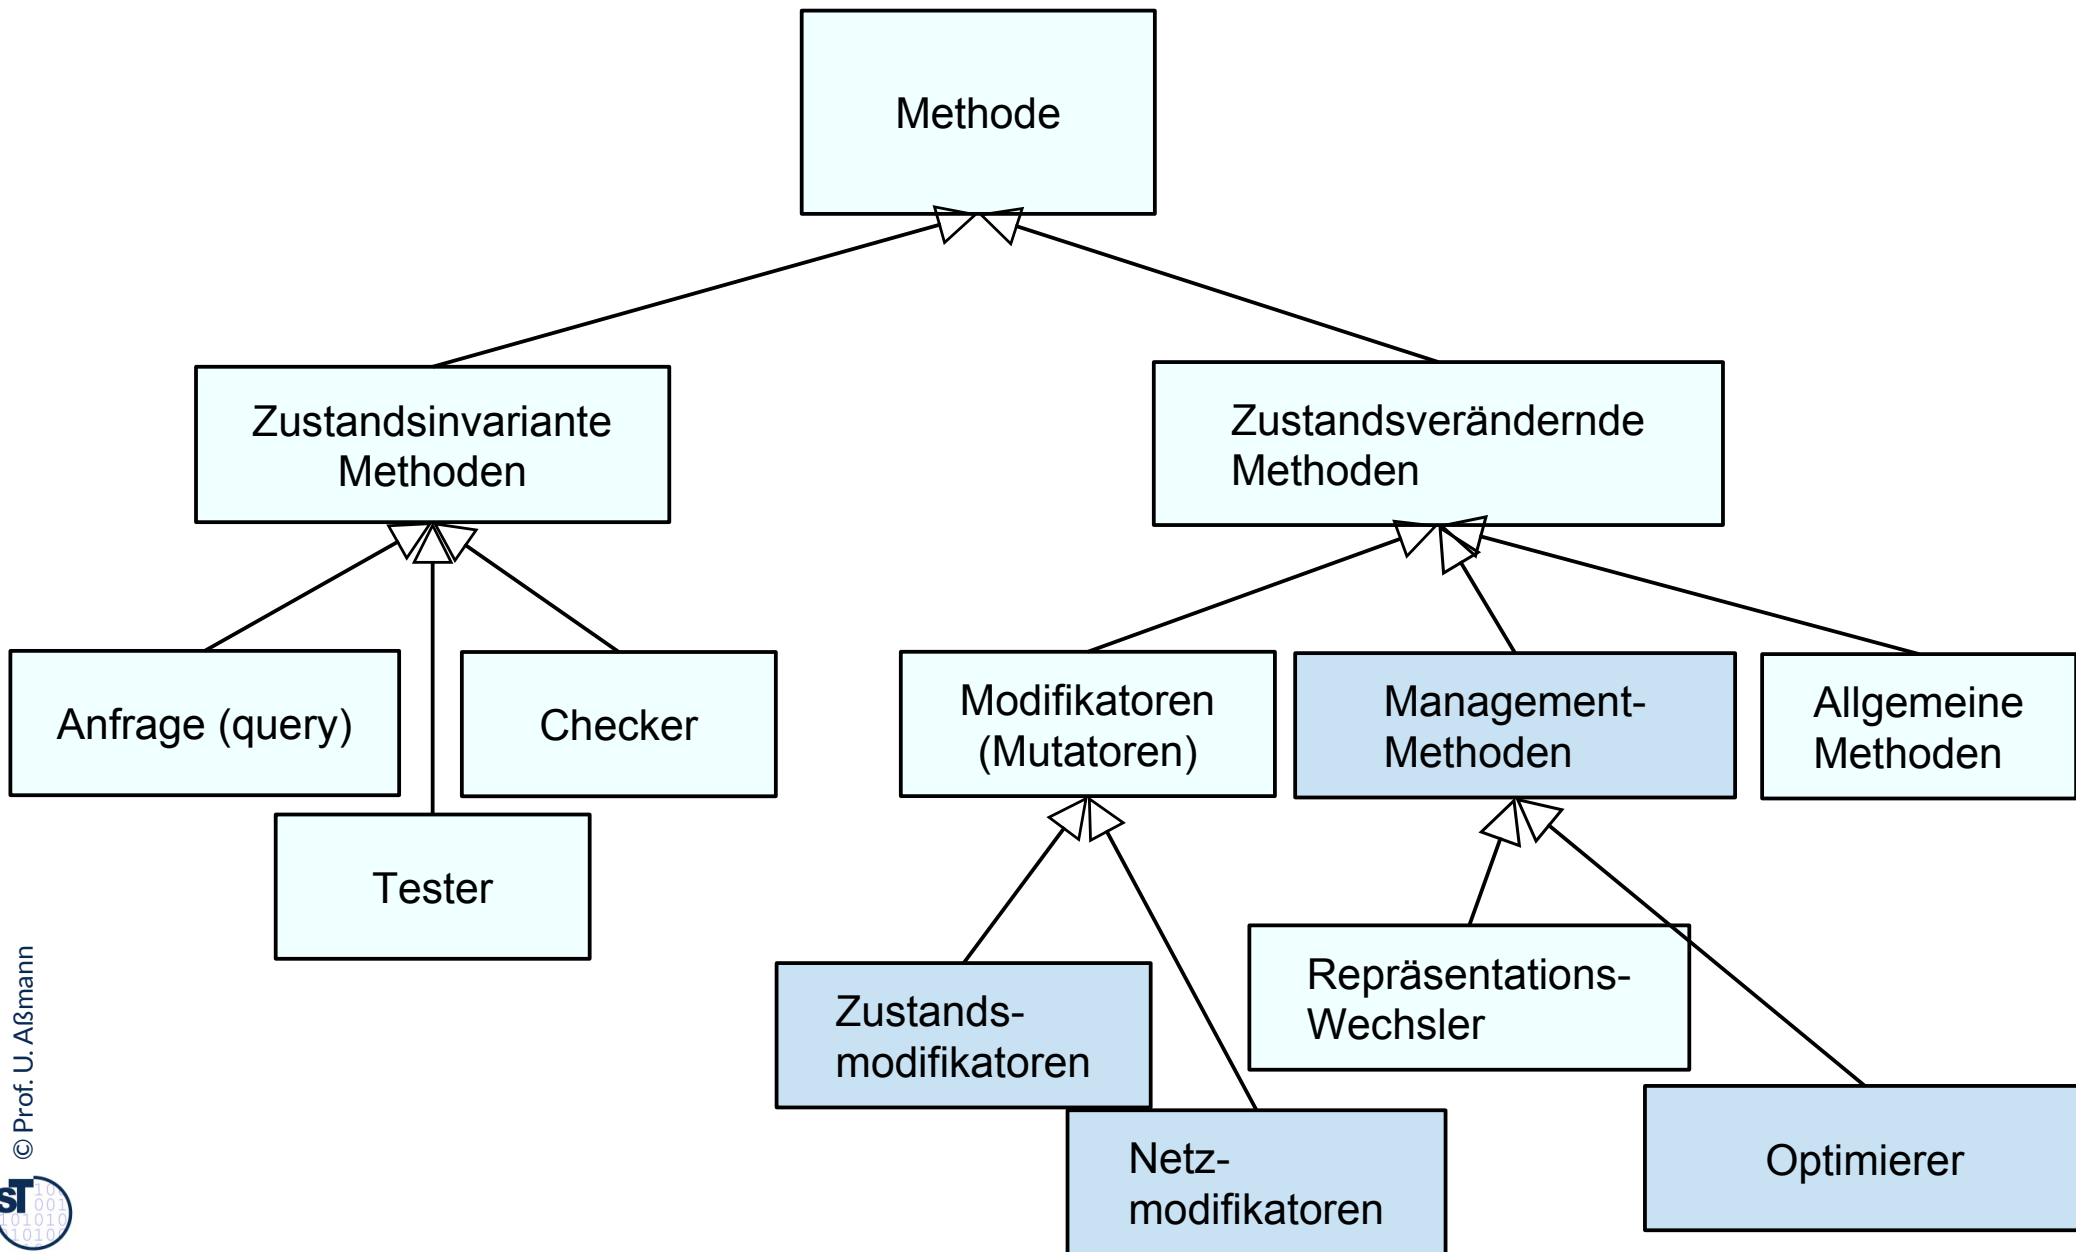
Methode

Zustandsinvariante Methoden

Zustandsverändernde Methoden

Anfrage (query)

Checker

Tester

Modifikatoren (Mutatoren)

Management-Methoden

Allgemeine Methoden

Zustands-modifikatoren

Netz-modifikatoren

Repräsentations-Wechsler

Optimierer

© Prof. U. Aßmann

ST